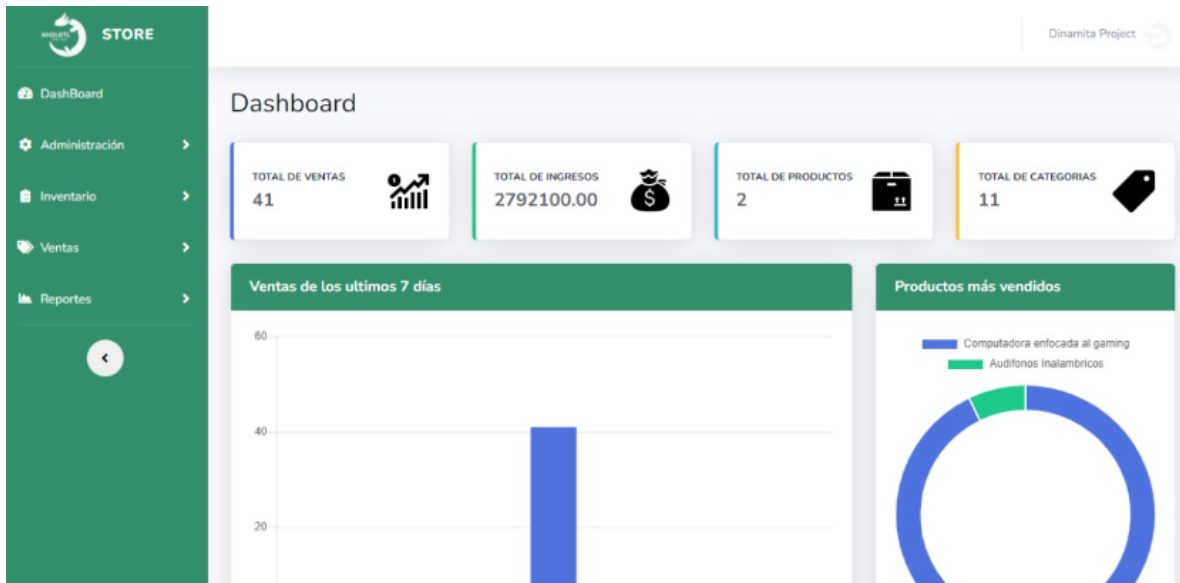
STORE

DashBoard

Administración

Inventario

Ventas

Reportes

Dinamita Project

Dashboard

TOTAL DE VENTAS
41

TOTAL DE INGRESOS
2792100.00

TOTAL DE PRODUCTOS
2

TOTAL DE CATEGORIAS
11

Ventas de los ultimos 7 días

60
40
20

Productos más vendidos

Computadora enfocada al gaming
Audifonos Inalambricos